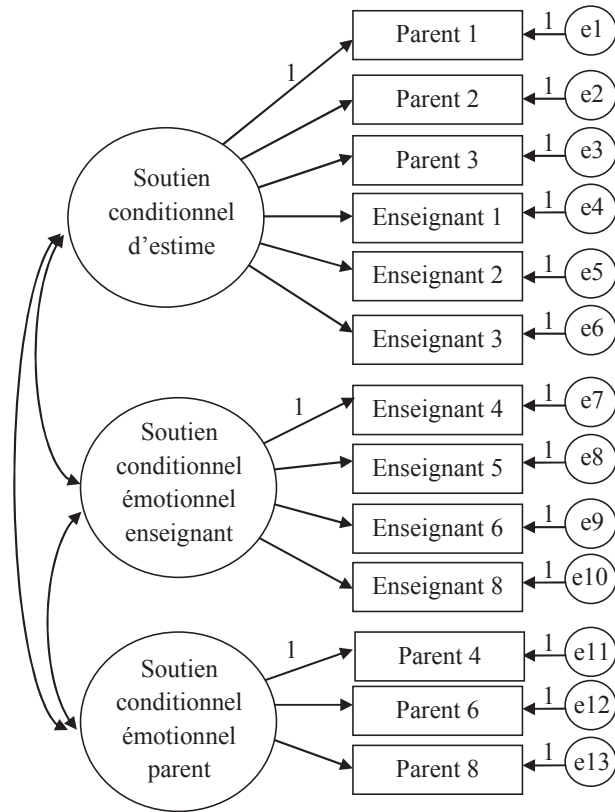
Soutien conditionnel d'estime

1

Parent 1
Parent 2
Parent 3
Enseignant 1
Enseignant 2
Enseignant 3

1 e1
1 e2
1 e3
1 e4
1 e5
1 e6

Soutien conditionnel émotionnel enseignant

1

Enseignant 4
Enseignant 5
Enseignant 6
Enseignant 8

1 e7
1 e8
1 e9
1 e10

Soutien conditionnel émotionnel parent

1

Parent 4
Parent 6
Parent 8

1 e11
1 e12
1 e13